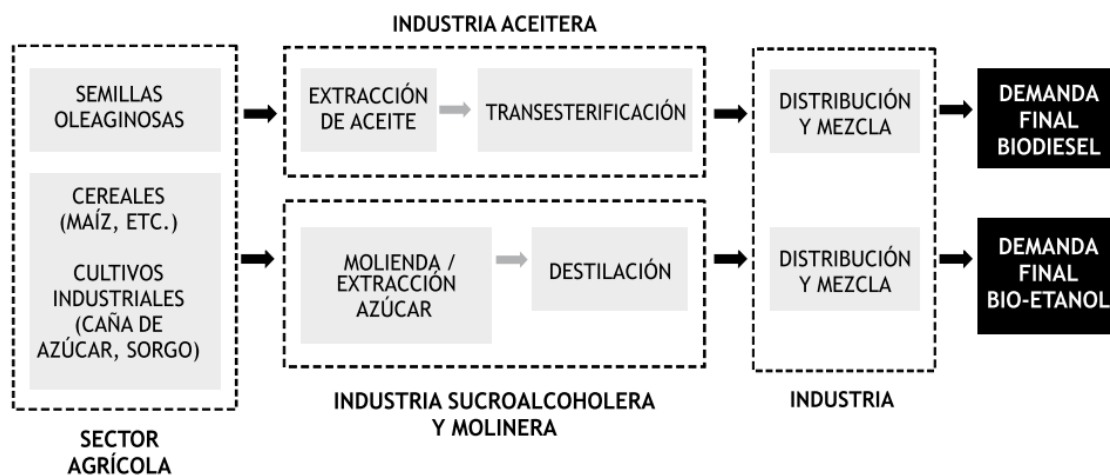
INDUSTRIA ACEITERA

SEMILLAS OLEAGINOSAS

CEREALES (MAÍZ, ETC.)

CULTIVOS INDUSTRIALES (CAÑA DE AZÚCAR, SORGO)

SECTOR AGRÍCOLA

EXTRACCIÓN DE ACEITE

TRANSESTERIFICACIÓN

MOLIENDA / EXTRACCIÓN AZÚCAR

DESTILACIÓN

INDUSTRIA SUCROALCOHOLERA Y MOLINERA

DISTRIBUCIÓN Y MEZCLA

DISTRIBUCIÓN Y MEZCLA

INDUSTRIA

DEMANDA FINAL BIODIESEL

DEMANDA FINAL BIO-ETANOL